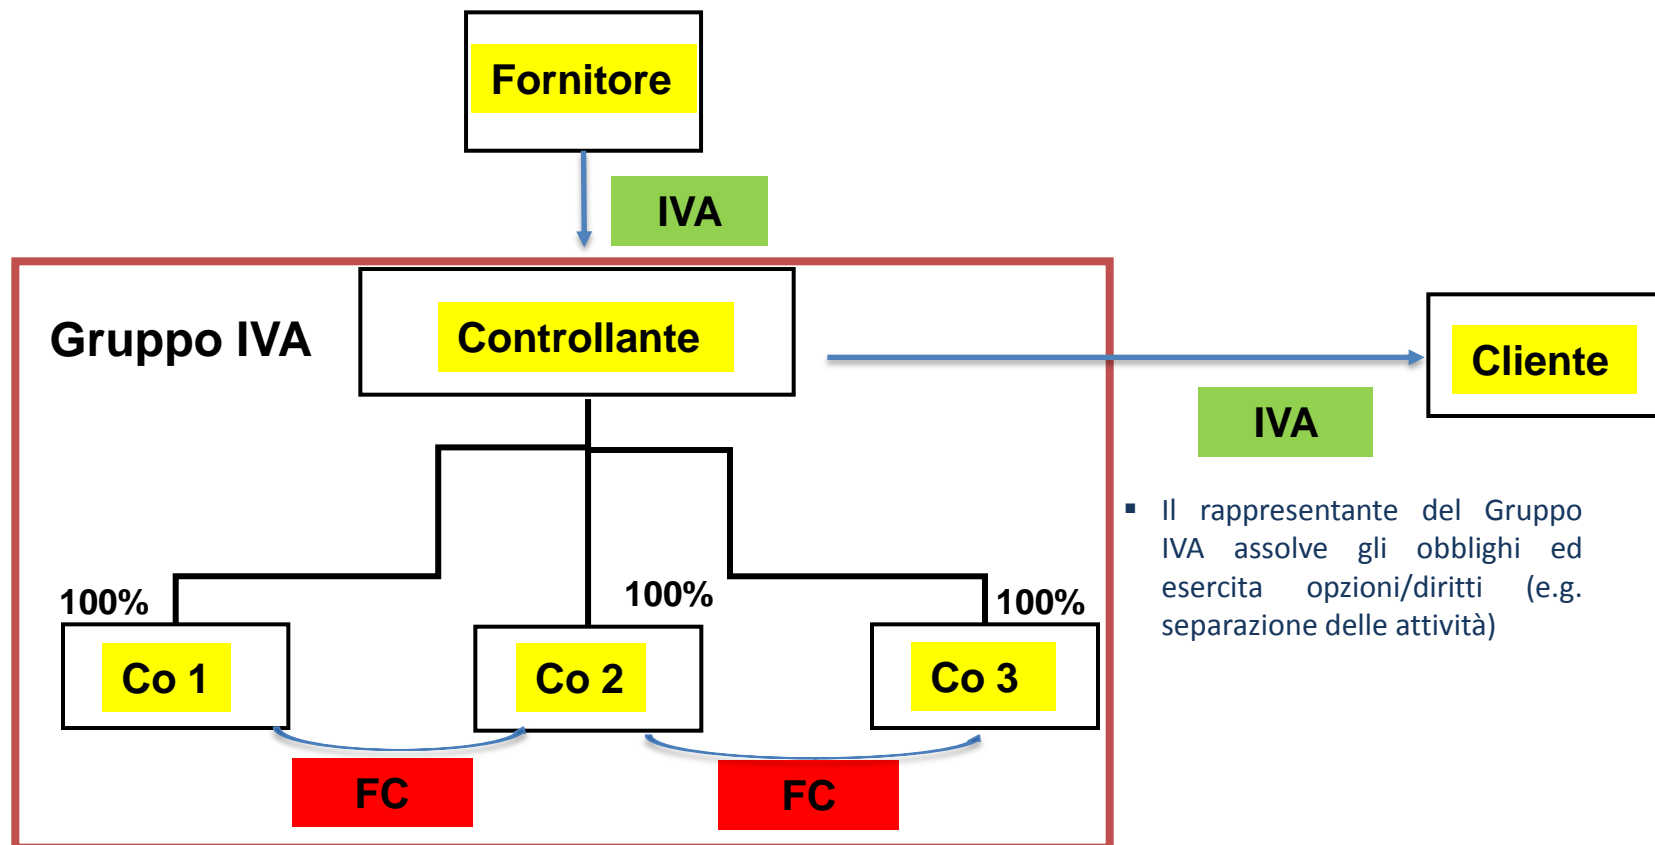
Fornitore

IVA

Gruppo IVA

Controllante

Cliente

IVA

100%

100%

100%

Co 1

Co 2

Co 3

FC

FC

▪ Il rappresentante del Gruppo IVA assolve gli obblighi ed esercita opzioni/diritti (e.g. separazione delle attività)